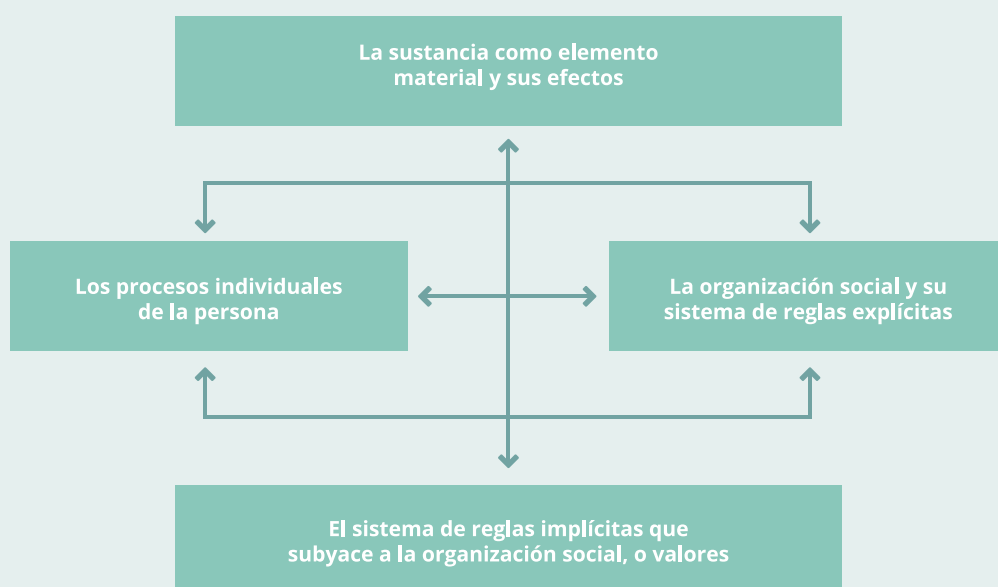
La sustancia como elemento material y sus efectos

Los procesos individuales de la persona

La organización social y su sistema de reglas explícitas

El sistema de reglas implícitas que subyace a la organización social, o valores